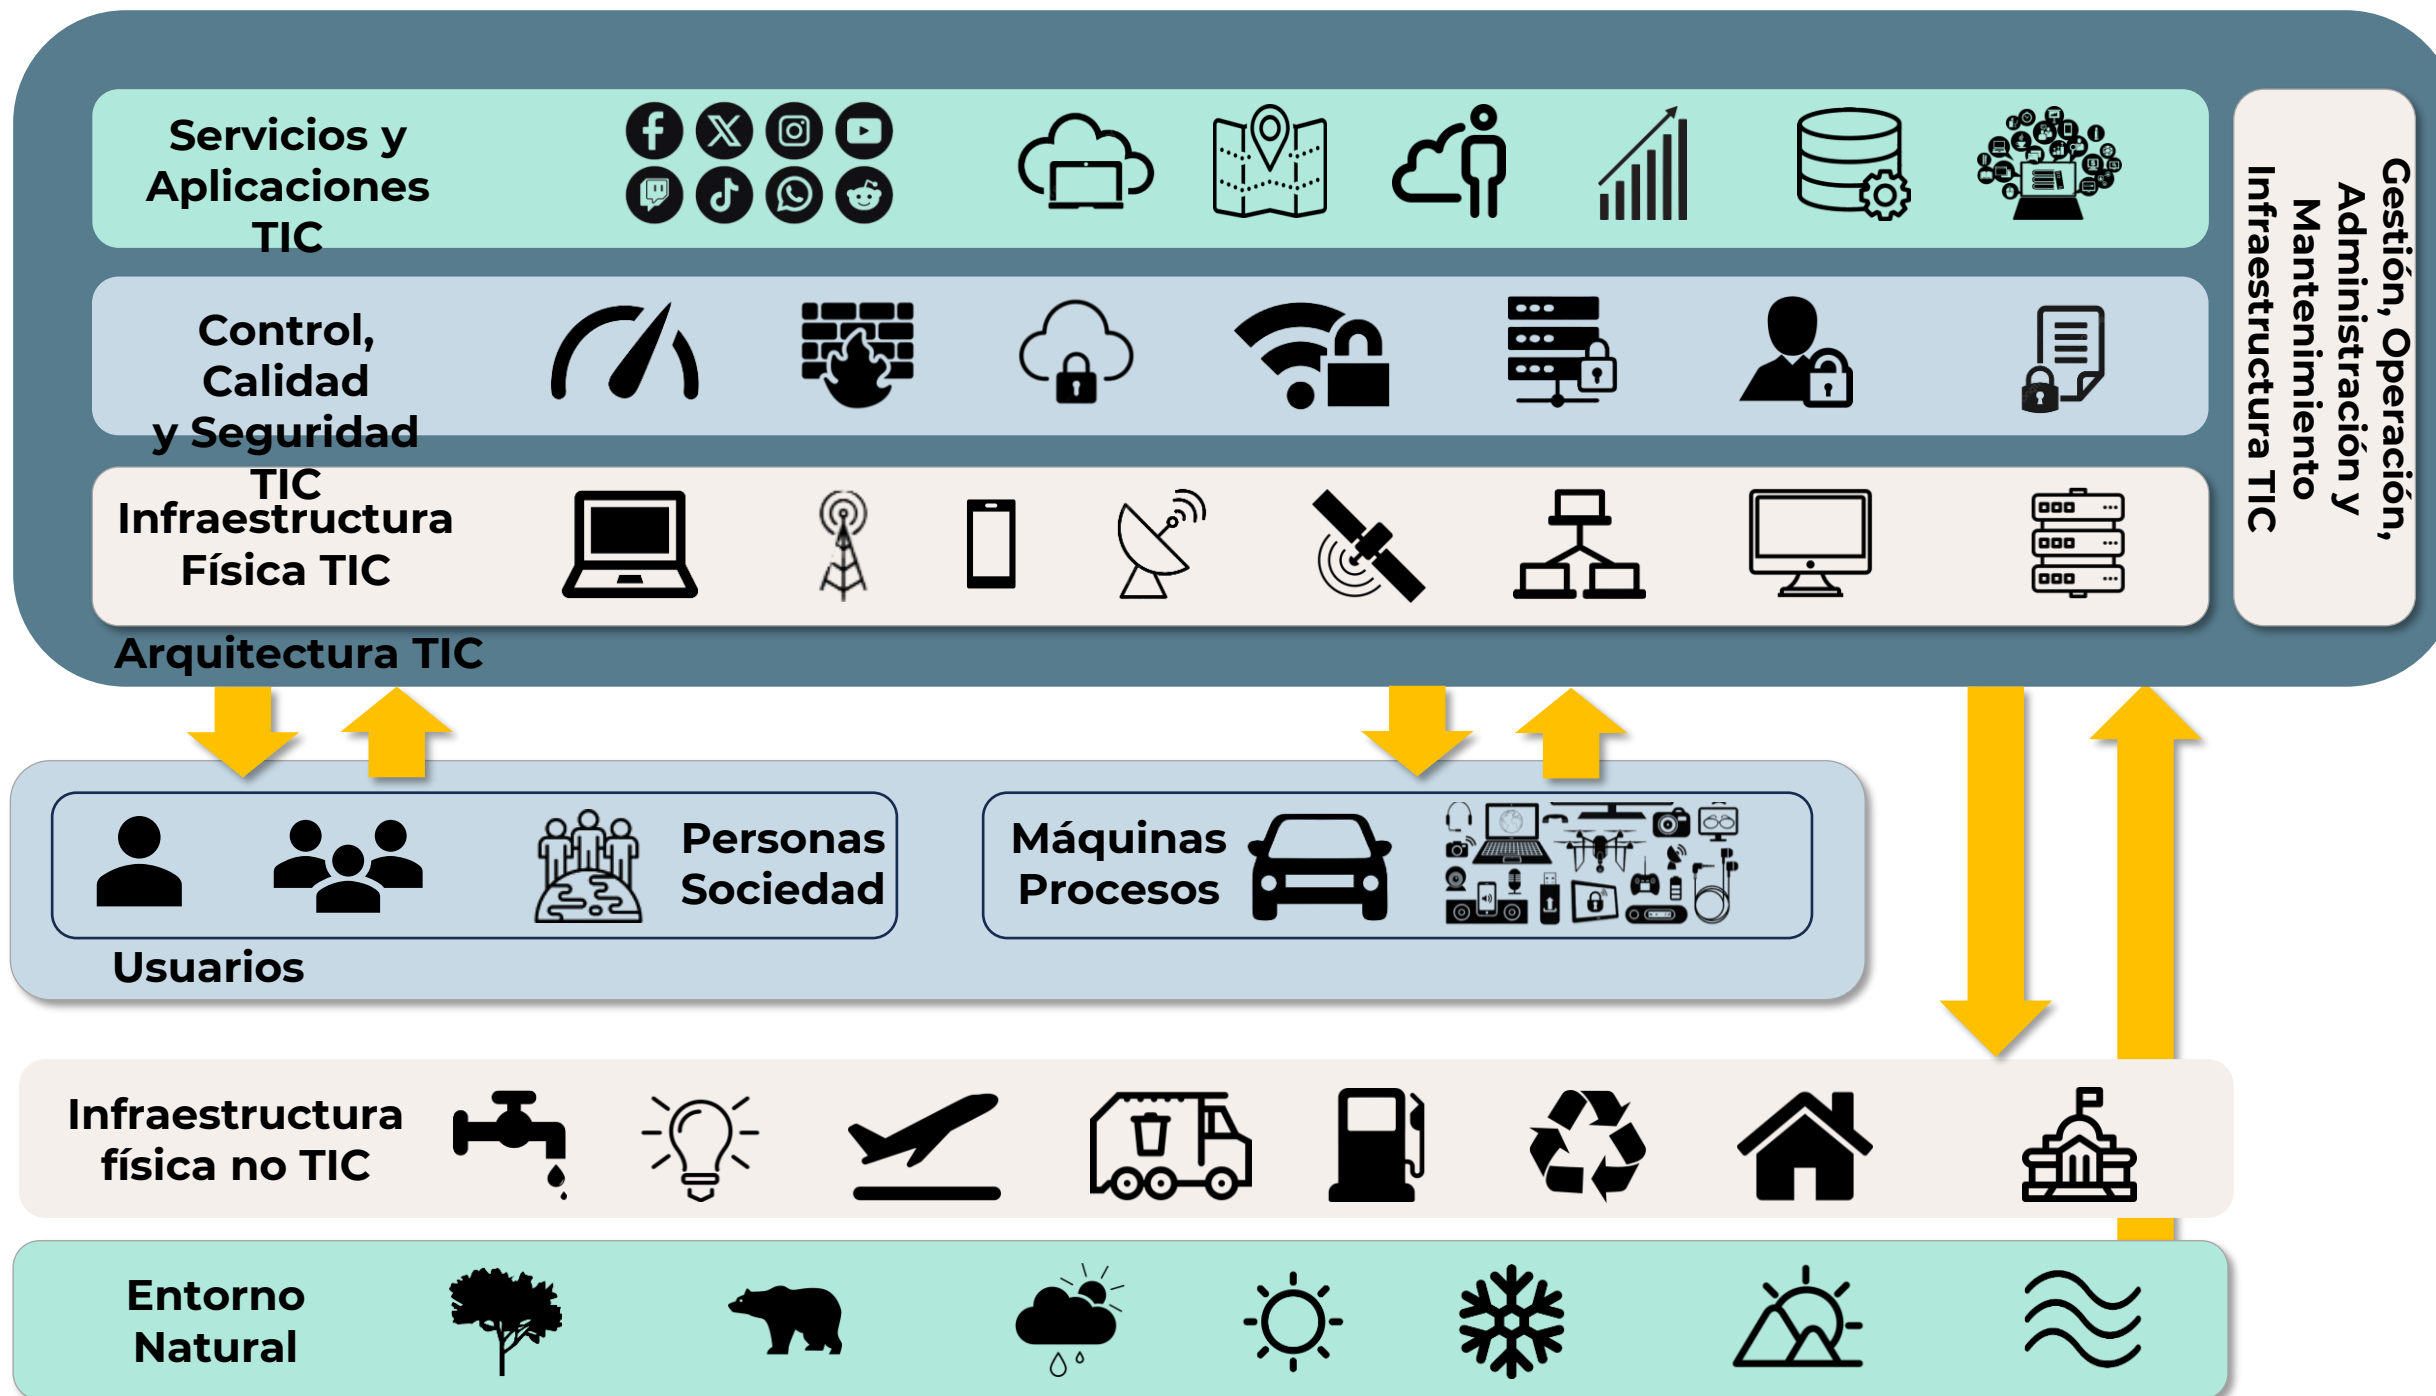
Servicios y Aplicaciones TIC

Control, Calidad y Seguridad TIC

Infraestructura Física TIC

Arquitectura TIC

Gestión, Operación, Administración y Mantenimiento Infraestructura TIC

Personas Sociedad

Máquinas Procesos

Usuarios

Infraestructura física no TIC

Entorno Natural